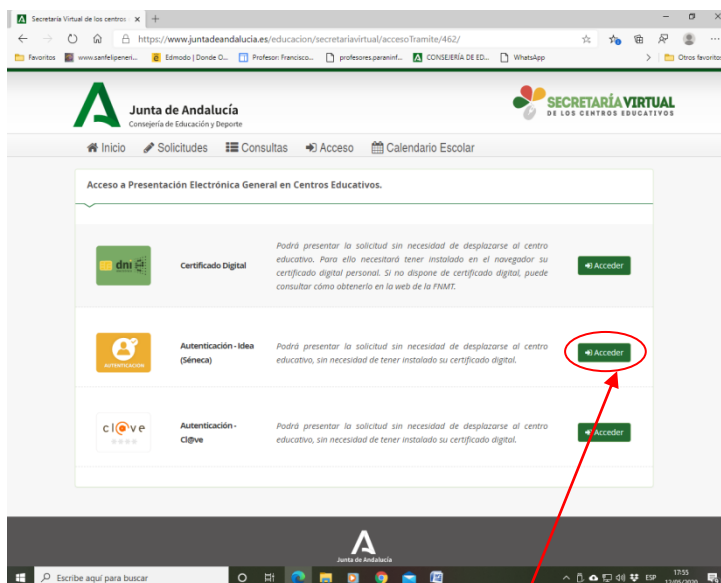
Secretaría Virtual de los centros ×

https://www.juntadeandalucia.es/educacion/secretariavirtual/accesoTramite/462/

Favoritos www.sanfelipeneri... Edmodo | Donde O... Profesor: Francisco... profesores.paraninf... CONSEJERÍA DE ED... WhatsApp Otros favoritos

Junta de Andalucía
Consejería de Educación y Deporte

SECRETARÍA VIRTUAL
DE LOS CENTROS EDUCATIVOS

Inicio Solicitudes Consultas Acceso Calendario Escolar

Acceso a Presentación Electrónica General en Centros Educativos.

dni

Certificado Digital

Podrá presentar la solicitud sin necesidad de desplazarse al centro educativo. Para ello necesitará tener instalado en el navegador su certificado digital personal. Si no dispone de certificado digital, puede consultar cómo obtenerlo en la web de la FNMT.

Acceder

AUTENTICACIÓN

Autenticación - Idea (Séneca)

Podrá presentar la solicitud sin necesidad de desplazarse al centro educativo, sin necesidad de tener instalado su certificado digital.

Acceder

cl@ve

Autenticación - Cl@ve

Podrá presentar la solicitud sin necesidad de desplazarse al centro educativo, sin necesidad de tener instalado su certificado digital.

Acceder

Junta de Andalucía

Escribe aquí para buscar

ESP 17:55 12/05/2020